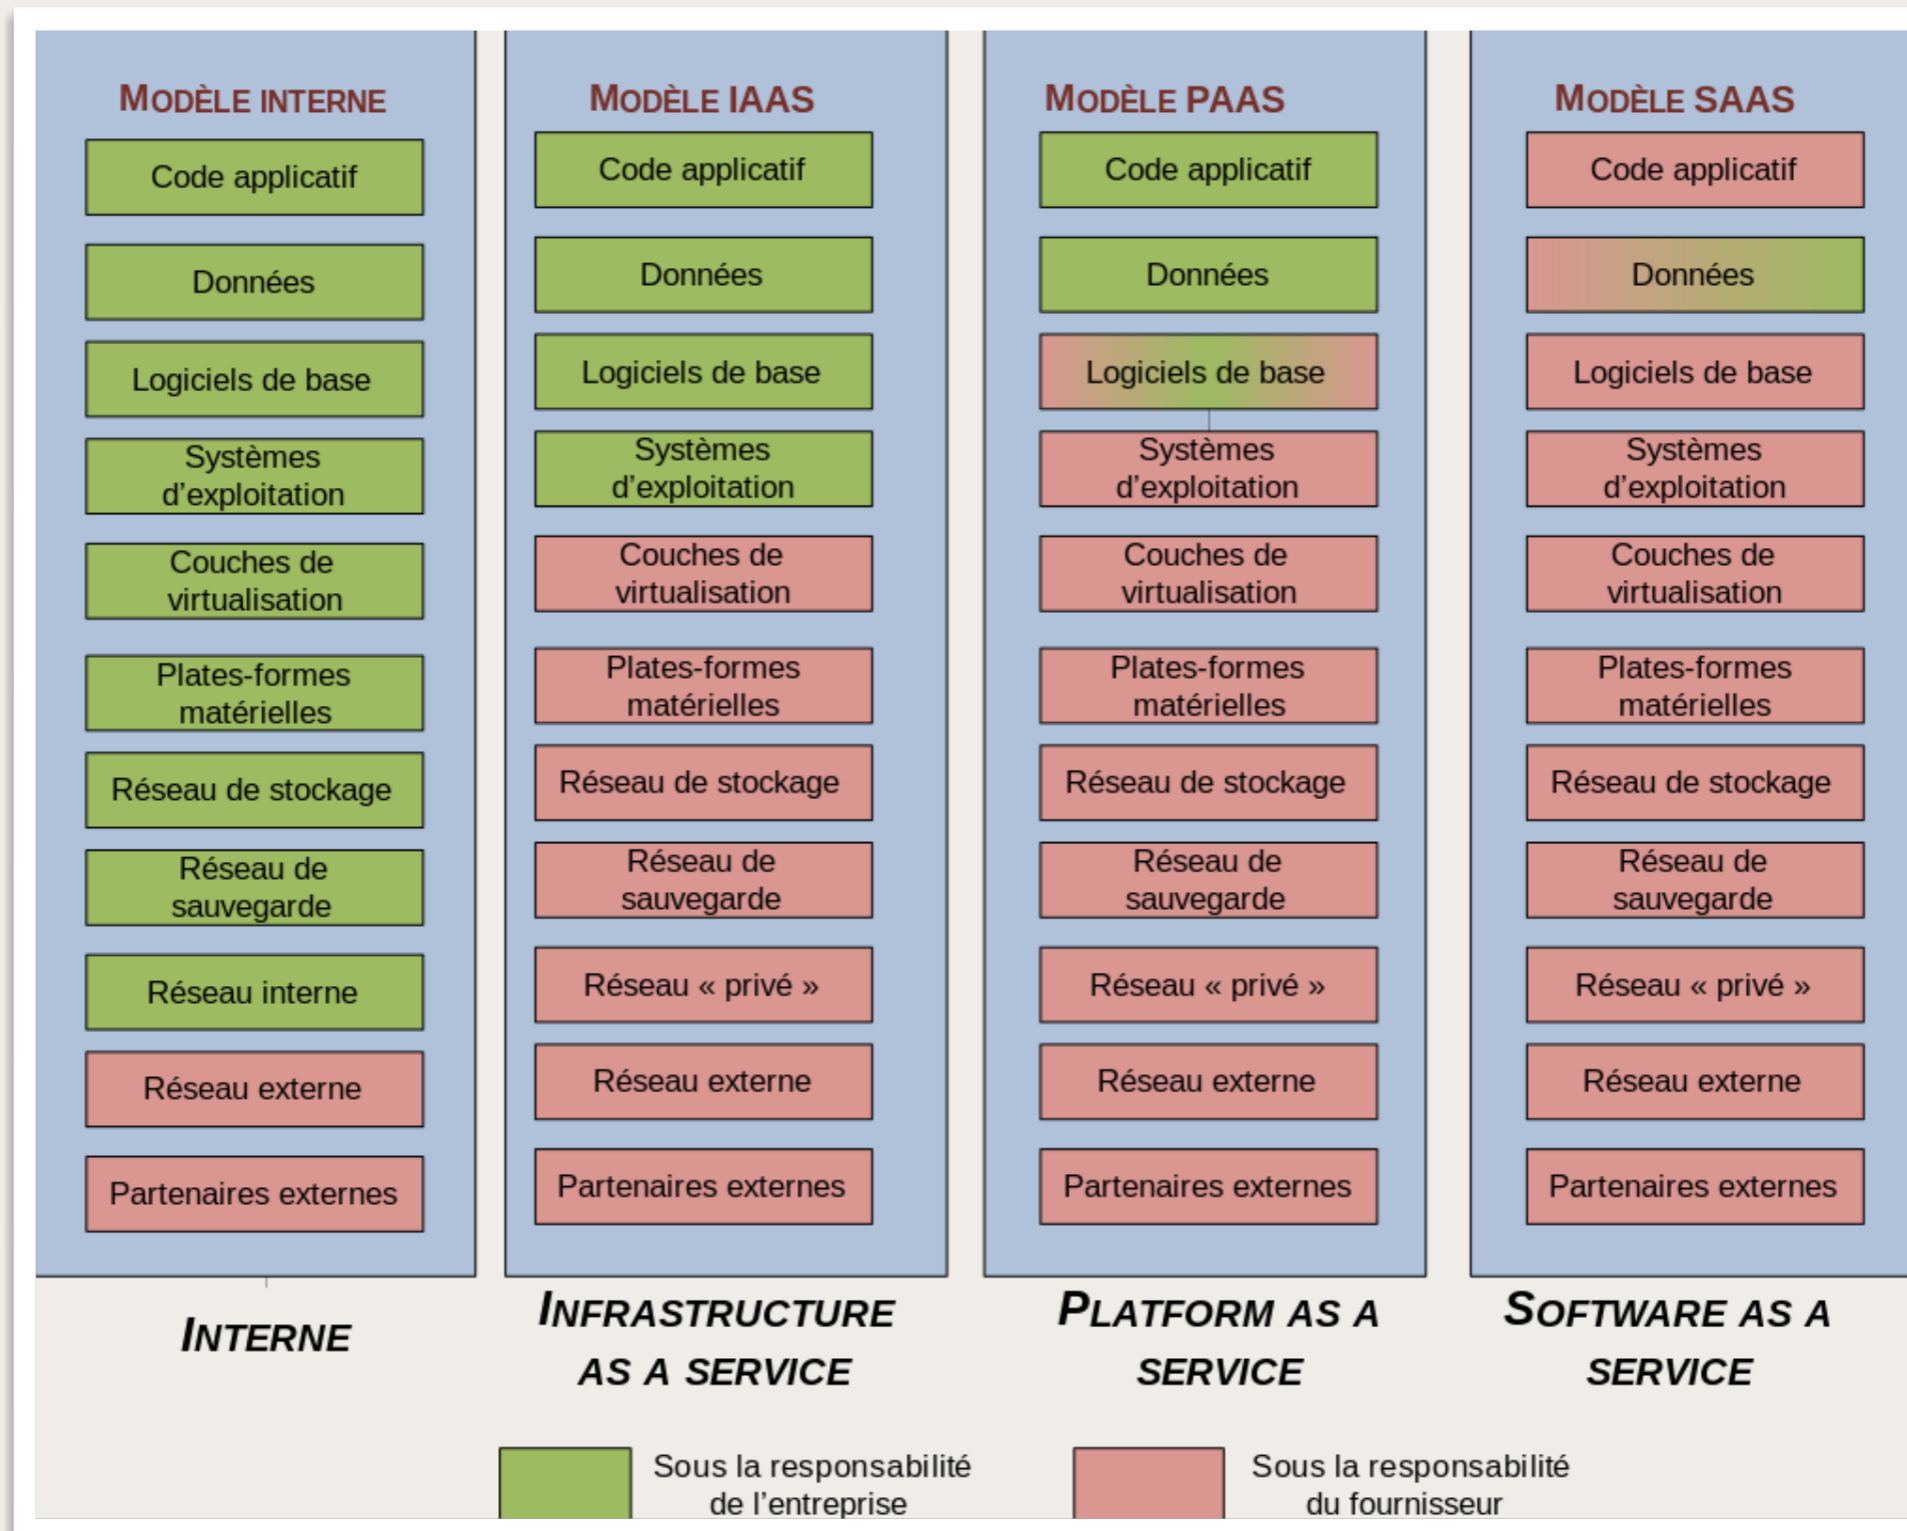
MODÈLE INTERNE

Code applicatif

Données

Logiciels de base

Systèmes d'exploitation

Couches de virtualisation

Plates-formes matérielles

Réseau de stockage

Réseau de sauvegarde

Réseau interne

Réseau externe

Partenaires externes

MODÈLE IAAS

Code applicatif

Données

Logiciels de base

Systèmes d'exploitation

Couches de virtualisation

Plates-formes matérielles

Réseau de stockage

Réseau de sauvegarde

Réseau « privé »

Réseau externe

Partenaires externes

MODÈLE PAAS

Code applicatif

Données

Logiciels de base

Systèmes d'exploitation

Couches de virtualisation

Plates-formes matérielles

Réseau de stockage

Réseau de sauvegarde

Réseau « privé »

Réseau externe

Partenaires externes

MODÈLE SAAS

Code applicatif

Données

Logiciels de base

Systèmes d'exploitation

Couches de virtualisation

Plates-formes matérielles

Réseau de stockage

Réseau de sauvegarde

Réseau « privé »

Réseau externe

Partenaires externes

INTERNE

INFRASTRUCTURE AS A SERVICE

PLATFORM AS A SERVICE

SOFTWARE AS A SERVICE

Sous la responsabilité de l'entreprise

Sous la responsabilité du fournisseur